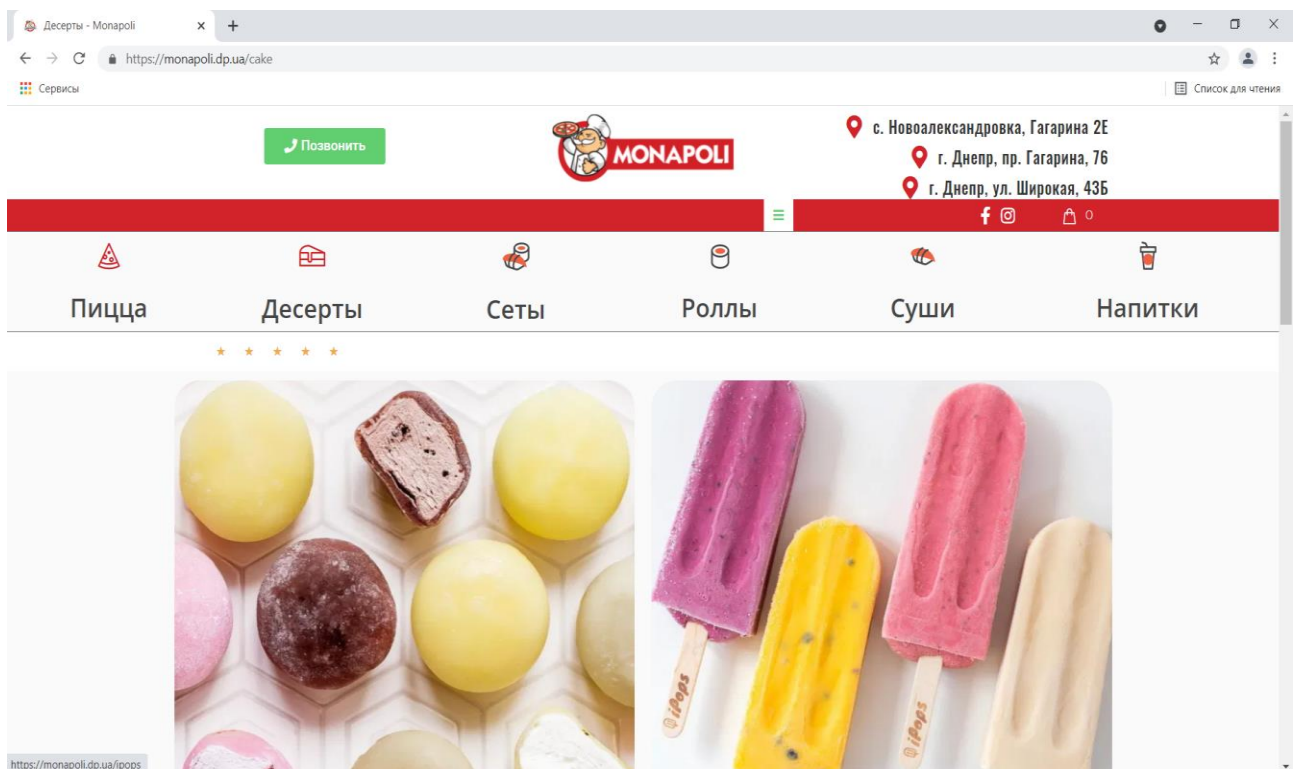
Десерты - Monapoli
https://monapoli.dp.ua/cake
Сервисы
Список для чтения

Позвонить

MONAPOLI

с. Новоалександровка, Гагарина 2Е
г. Днепр, пр. Гагарина, 76
г. Днепр, ул. Широкая, 43Б

0

Пицца
Десерты
Сеты
Роллы
Суши
Напитки

★ ★ ★ ★ ★

iPops
iPops

https://monapoli.dp.ua/ipops